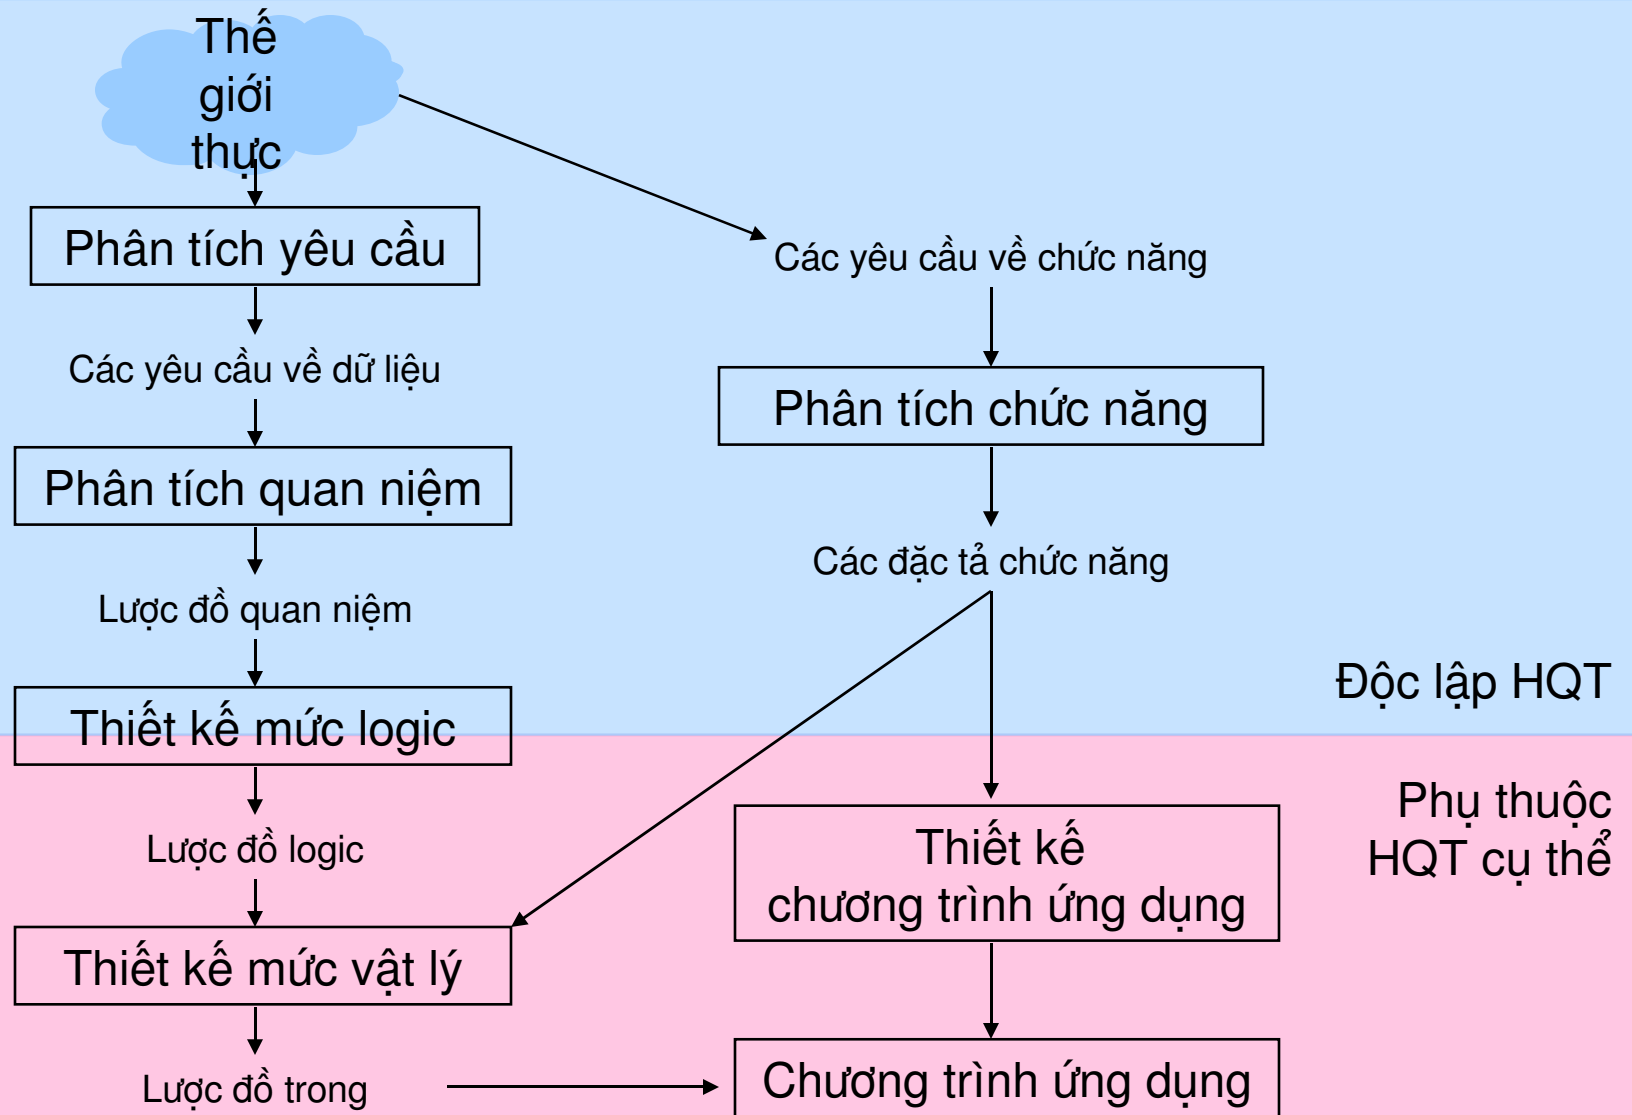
Thế giới thực

Phân tích yêu cầu

Các yêu cầu về dữ liệu

Phân tích quan niệm

Lược đồ quan niệm

Thiết kế mức logic

Lược đồ logic

Thiết kế mức vật lý

Lược đồ trong

Các yêu cầu về chức năng

Phân tích chức năng

Các đặc tả chức năng

Thiết kế chương trình ứng dụng

Chương trình ứng dụng

Độc lập HQT

Phụ thuộc HQT cụ thể